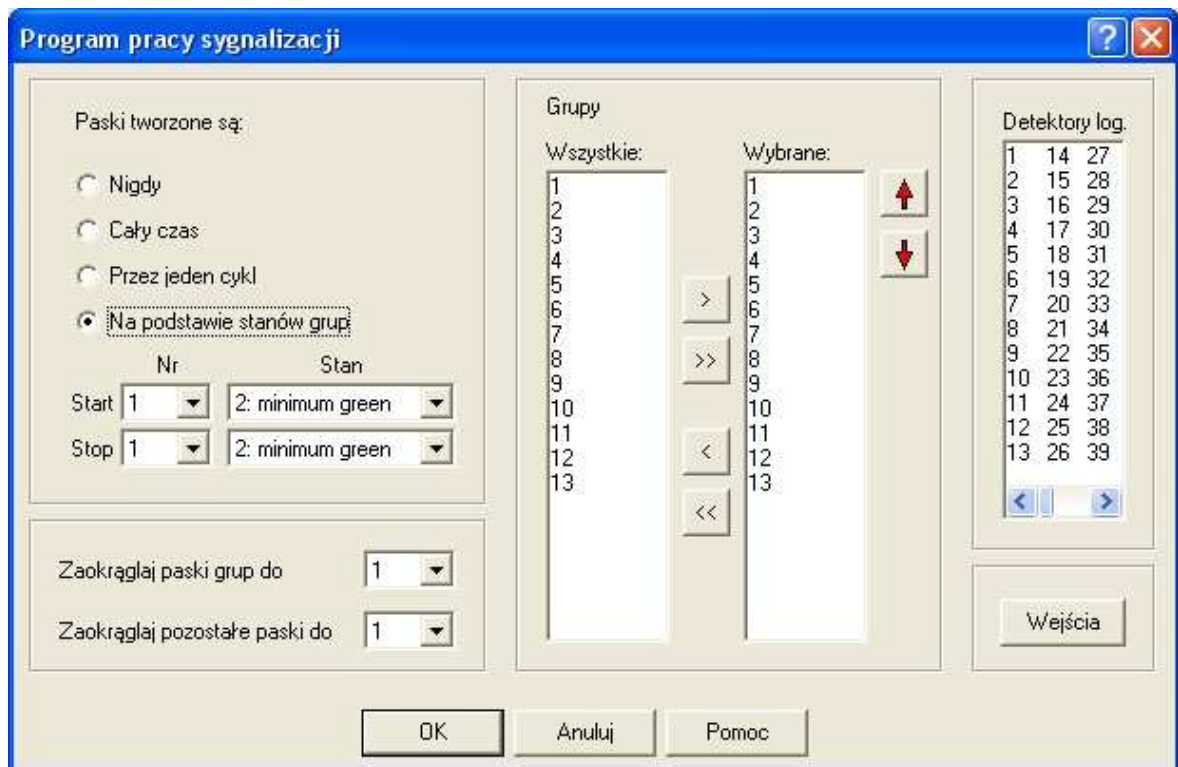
Program pracy sygnalizacji

Paski tworzone są:

Nigdy

Cały czas

Przez jeden cykl

Na podstawie stanów grup

Nr Stan

Start 1 2: minimum green

Stop 1 2: minimum green

Zaokrąglaj paski grup do 1

Zaokrąglaj pozostałe paski do 1

Grupy

Wszystkie:
1
2
3
4
5
6
7
8
9
10
11
12
13

>
>>
<
<<

Wybrane:
1
2
3
4
5
6
7
8
9
10
11
12
13

Detektory log.

| 1 | 14 | 27 |
|---|---|---|
| 2 | 15 | 28 |
| 3 | 16 | 29 |
| 4 | 17 | 30 |
| 5 | 18 | 31 |
| 6 | 19 | 32 |
| 7 | 20 | 33 |
| 8 | 21 | 34 |
| 9 | 22 | 35 |
| 10 | 23 | 36 |
| 11 | 24 | 37 |
| 12 | 25 | 38 |
| 13 | 26 | 39 |

Wejścia

OK Anuluj Pomoc